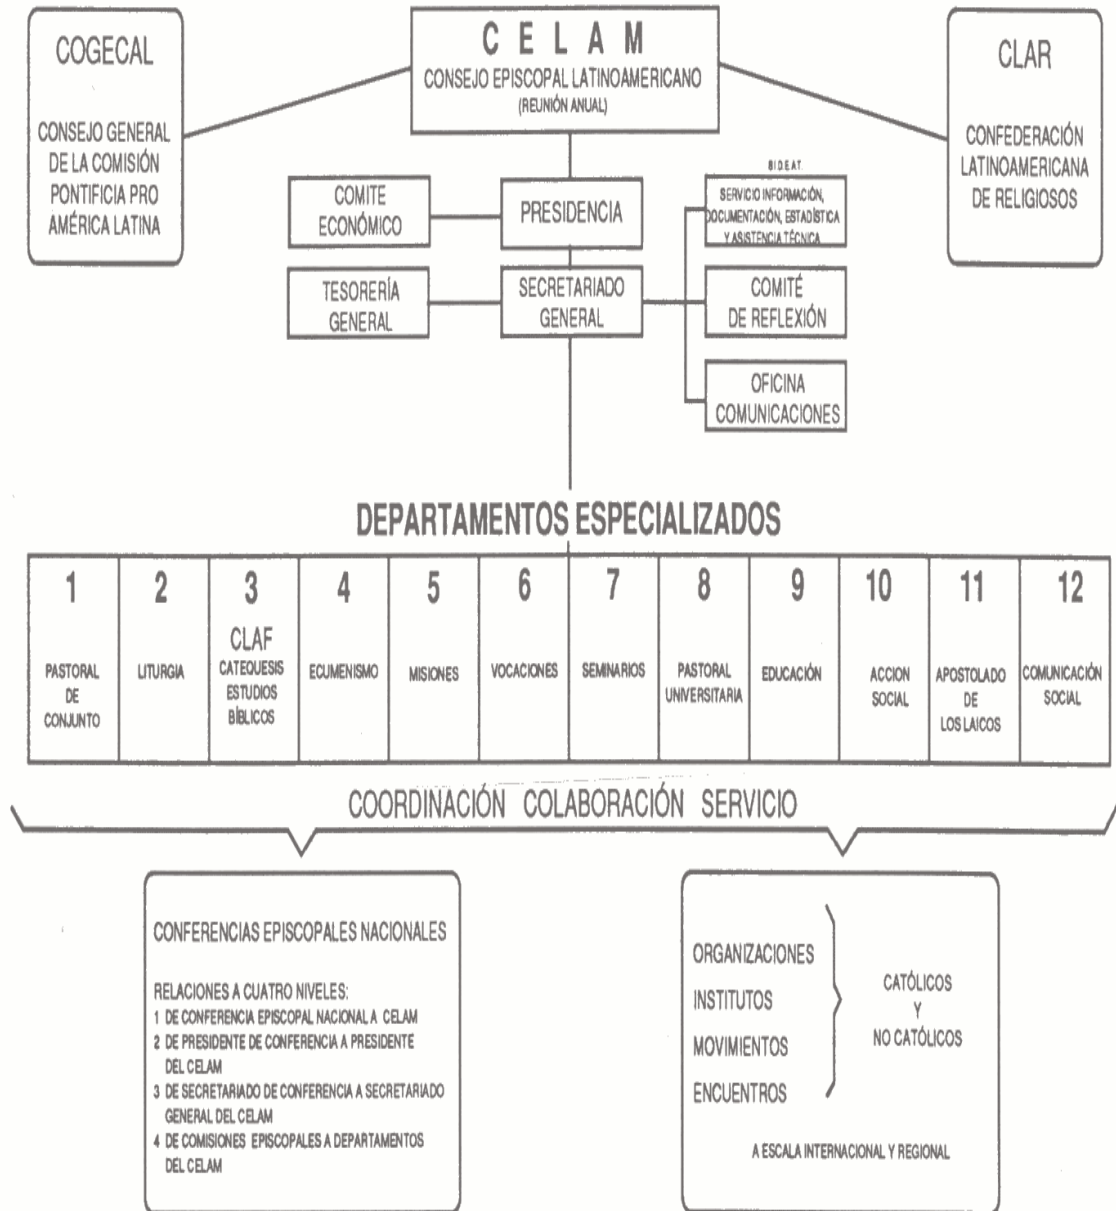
COGECAL

CONSEJO GENERAL DE LA COMISIÓN PONTIFICIA PRO AMÉRICA LATINA

C E L A M
CONSEJO EPISCOPAL LATINOAMERICANO
(REUNIÓN ANUAL)

CLAR

CONFEDERACIÓN LATINOAMERICANA DE RELIGIOSOS

COMITE ECONÓMICO

PRESIDENCIA

B.I.D.E.A.T.
SERVICIO INFORMACIÓN, DOCUMENTACIÓN, ESTADÍSTICA Y ASISTENCIA TÉCNICA

TESORERÍA GENERAL

SECRETARIADO GENERAL

COMITÉ DE REFLEXIÓN

OFICINA COMUNICACIONES

DEPARTAMENTOS ESPECIALIZADOS

| 1 | 2 | 3 | 4 | 5 | 6 | 7 | 8 | 9 | 10 | 11 | 12 |
|---|---|---|---|---|---|---|---|---|---|---|---|
| PASTORAL DE CONJUNTO | LITURGIA | CLAF CATEQUESIS ESTUDIOS BÍBLICOS | ECUMENISMO | MISIONES | VOCACIONES | SEMINARIOS | PASTORAL UNIVERSITARIA | EDUCACIÓN | ACCION SOCIAL | APOSTOLADO DE LOS LAICOS | COMUNICACIÓN SOCIAL |

COORDINACIÓN COLABORACIÓN SERVICIO

CONFERENCIAS EPISCOPALES NACIONALES

RELACIONES A CUATRO NIVELES:
1 DE CONFERENCIA EPISCOPAL NACIONAL A CELAM
2 DE PRESIDENTE DE CONFERENCIA A PRESIDENTE DEL CELAM
3 DE SECRETARIADO DE CONFERENCIA A SECRETARIADO GENERAL DEL CELAM
4 DE COMISIONES EPISCOPALES A DEPARTAMENTOS DEL CELAM

ORGANIZACIONES
INSTITUTOS
MOVIMIENTOS
ENCUENTROS

CATÓLICOS Y NO CATÓLICOS

A ESCALA INTERNACIONAL Y REGIONAL